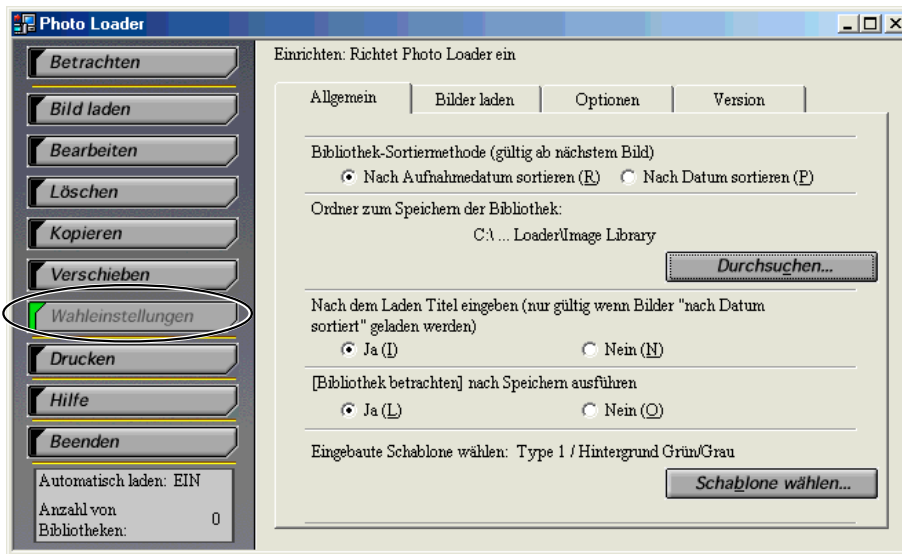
Photo Loader

Betrachten
Bild laden
Bearbeiten
Löschen
Kopieren
Verschieben
Wahleinstellungen
Drucken
Hilfe
Beenden

Automatisch laden: EIN
Anzahl von Bibliotheken: 0

Einrichten: Richtet Photo Loader ein

Allgemein | Bilder laden | Optionen | Version

Bibliothek-Sortiermethode (gültig ab nächstem Bild)
Nach Aufnahmedatum sortieren (R)   Nach Datum sortieren (P)

Ordner zum Speichern der Bibliothek:
C:\ ... Loader\Image Library
Durchsuchen...

Nach dem Laden Titel eingeben (nur gültig wenn Bilder "nach Datum sortiert" geladen werden)
Ja (I)   Nein (N)

[Bibliothek betrachten] nach Speichern ausführen
Ja (L)   Nein (O)

Eingebaute Schablone wählen: Type 1 / Hintergrund Grün/Grau
Schablone wählen...